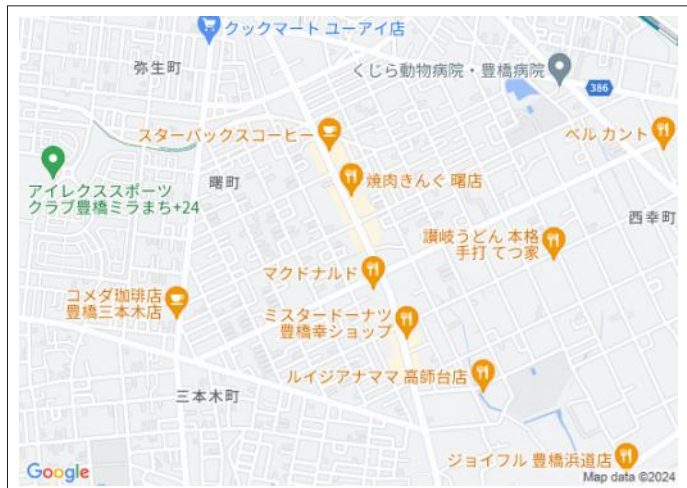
クックマート ユーアイ店
弥生町
くじら動物病院・豊橋病院
386
スターバックスコーヒー
ベル カント
アイレクススポーツクラブ豊橋ミラまち+24
焼肉きんぐ 曙店
曙町
西幸町
讃岐うどん 本格手打 てつ家
マクドナルド
コメダ珈琲店 豊橋三本木店
ミスタードーナツ 豊橋幸ショップ
ルイジアナママ 高師台店
三本木町
ジョイフル 豊橋浜道店
Google
Map data ©2024